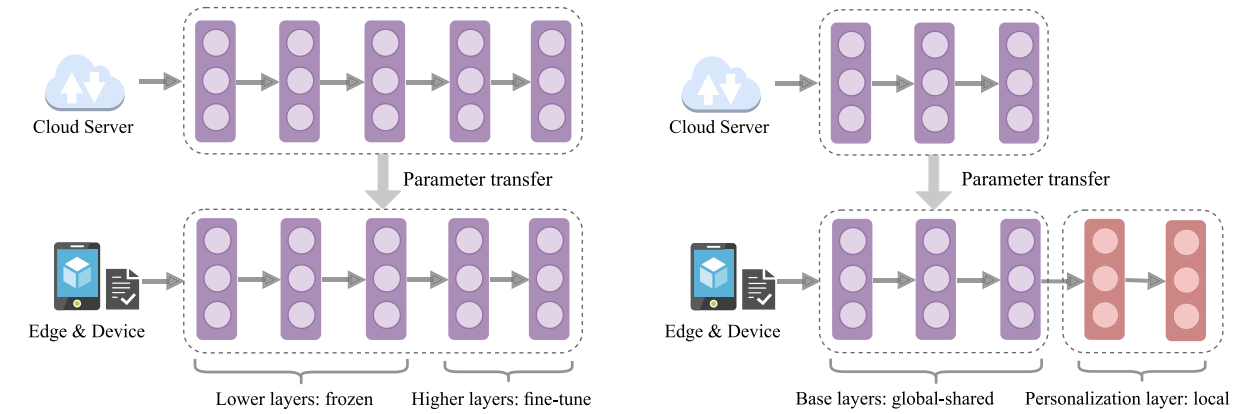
Cloud Server

Parameter transfer

Edge & Device

Lower layers: frozen

Higher layers: fine-tune

Cloud Server

Parameter transfer

Edge & Device

Base layers: global-shared

Personalization layer: local